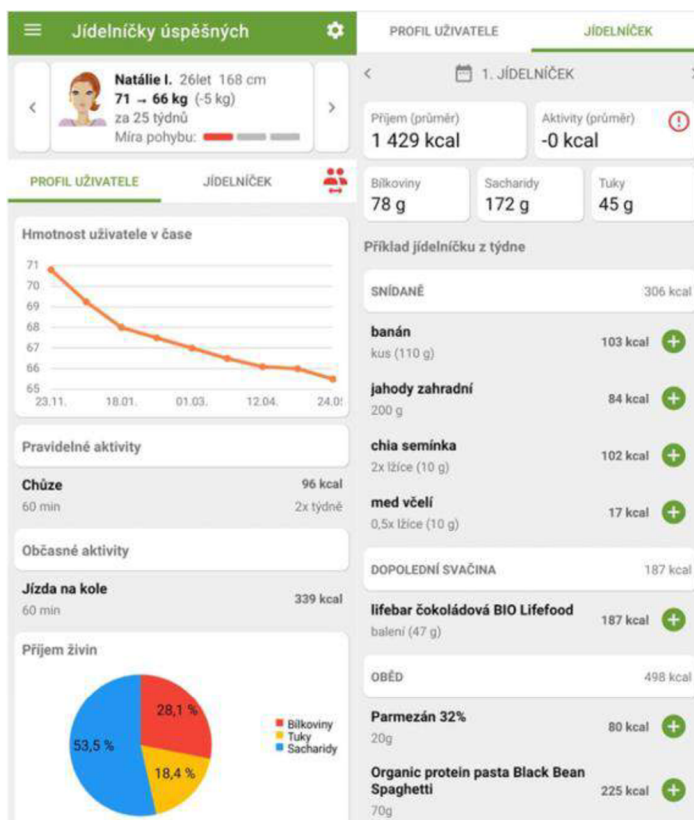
Jídelníčky úspěšných

Natálie I. 26let 168 cm
71 → 66 kg (-5 kg)
za 25 týdnů
Míra pohybu:

PROFIL UŽIVATELE
JÍDELNÍČEK

Hmotnost uživatele v čase

71
70
69
68
67
66
65
23.11.
18.01.
01.03.
12.04.
24.0

Pravidelné aktivity

Chůze
60 min
96 kcal
2x týdně

Občasné aktivity

Jízda na kole
60 min
339 kcal

Příjem živin

28,1 %
18,4 %
53,5 %
Bílkoviny
Tuky
Sacharidy

PROFIL UŽIVATELE
JÍDELNÍČEK

1. JÍDELNÍČEK

Příjem (průměr)
1 429 kcal
Aktivity (průměr)
-0 kcal

Bílkoviny
78 g
Sacharidy
172 g
Tuky
45 g

Příklad jídelníčku z týdne

SNÍDANĚ
306 kcal

banán
kus (110 g)
103 kcal

jahody zahradní
200 g
84 kcal

chia semínka
2x lžíce (10 g)
102 kcal

med včelí
0,5x lžíce (10 g)
17 kcal

DOPOLEDNÍ SVAČINA
187 kcal

lifebar čokoládová BIO Lifefood
balení (47 g)
187 kcal

OBĚD
498 kcal

Parmezán 32%
20g
80 kcal

Organic protein pasta Black Bean Spaghetti
70g
225 kcal